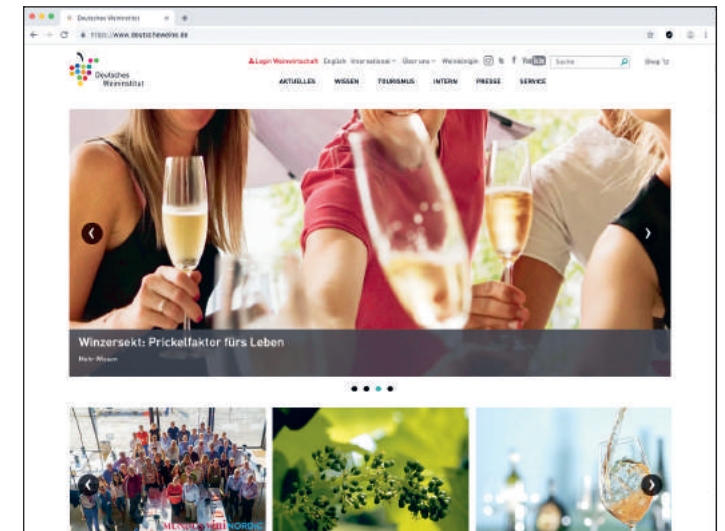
Deutsches Weininstitut
https://www.deutscheweine.de

Deutsches Weininstitut

Login Weinwirtschaft English International Über uns Weinlogin Suche Shop

AKTUELLES WISSEN TOURISMUS INTERN PRESSE SERVICE

Winzersekt: Prickelfaktor fürs Leben
Mehr Wissen